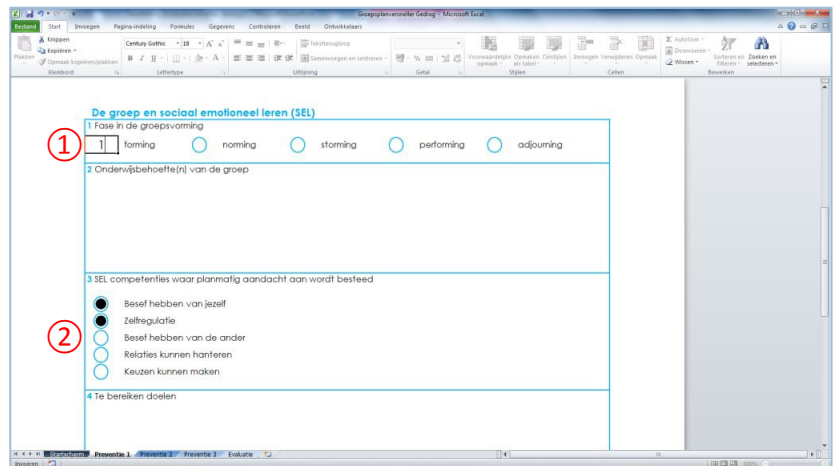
Groepsplanvoorbeeld Gedrag - Microsoft Excel

Bestand Start Invoegen Pagina-indeling Formules Gegevens Controleren Beeld Ontwikkelaars

Plakken
Knippen
Kopiëren
Opmaak kopiëren/plakken
Klembord

Century Gothic 18 A A
B I U
Lettertype

Tekstterugloop
Samenvoegen en centreren
Uitlijning

% 000
Getal

Voorwaardelijke opmaak
Opmaken als tabel
Celstijlen
Stijlen

Invoegen Verwijderen Opmaak
Cellen

AutoSom
Doorvoeren
Wissen
Sorteren en filteren
Zoeken en selecteren
Bewerken

De groep en sociaal emotioneel leren (SEL)

1 Fase in de groepsvorming

①

1 forming norming storming performing adjourning

2 Onderwijsbehoefte(n) van de groep

3 SEL competenties waar planmatig aandacht aan wordt besteed

②

Besef hebben van jezelf
Zelfregulatie
Besef hebben van de ander
Relaties kunnen hanteren
Keuzen kunnen maken

4 Te bereiken doelen

Startscherm Preventie 1 Preventie 2 Preventie 3 Evaluatie

Invoeren 100%